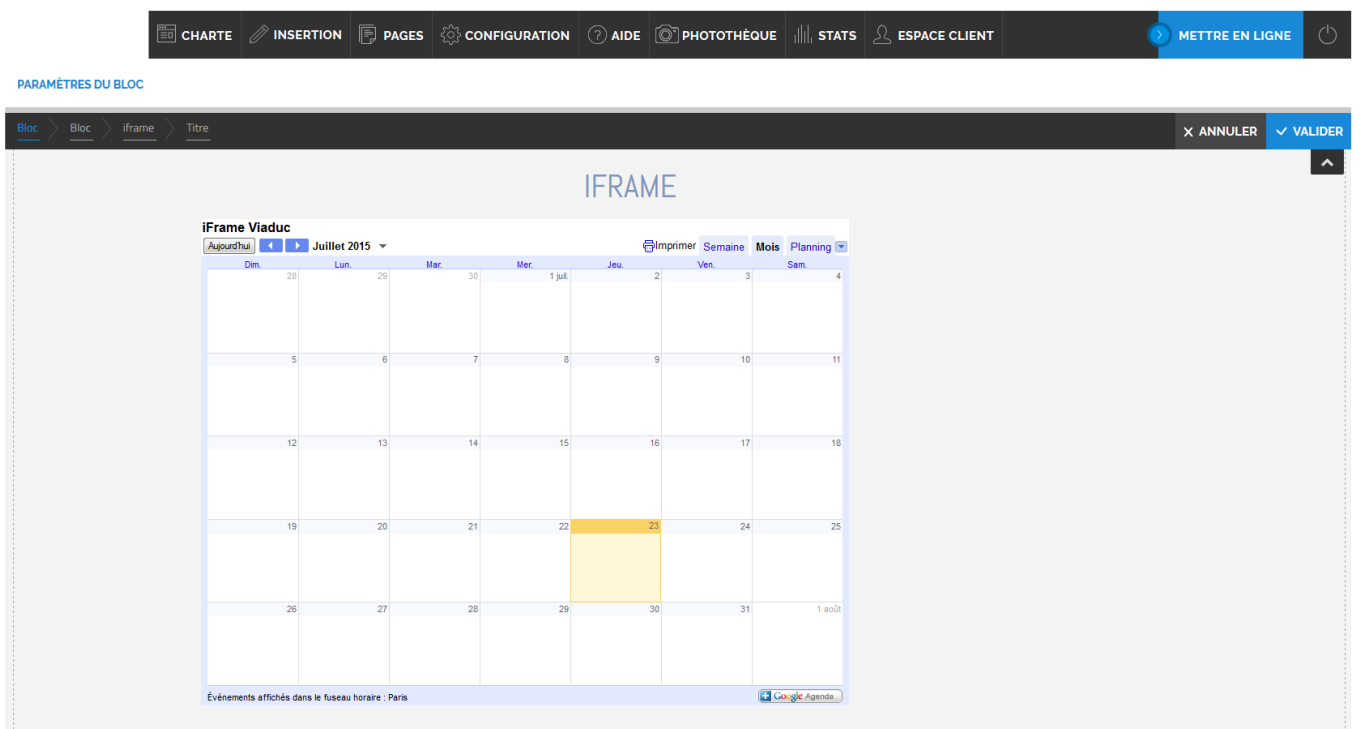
CHARTE INSERTION PAGES CONFIGURATION AIDE PHOTOTHÈQUE STATS ESPACE CLIENT METTRE EN LIGNE

PARAMÈTRES DU BLOC

Bloc Bloc iframe Titre

ANNULER VALIDER

IFRAME

iFrame Viaduc

Aujourd'hui Juillet 2015 Imprimer Semaine Mois Planning

| Dim. | Lun. | Mar. | Mer. | Jeu. | Ven. | Sam. |
|---|---|---|---|---|---|---|
| 28 | 29 | 30 | 1 juil. | 2 | 3 | 4 |
| 5 | 6 | 7 | 8 | 9 | 10 | 11 |
| 12 | 13 | 14 | 15 | 16 | 17 | 18 |
| 19 | 20 | 21 | 22 | 23 | 24 | 25 |
| 26 | 27 | 28 | 29 | 30 | 31 | 1 août |

Événements affichés dans le fuseau horaire : Paris

Google Agenda